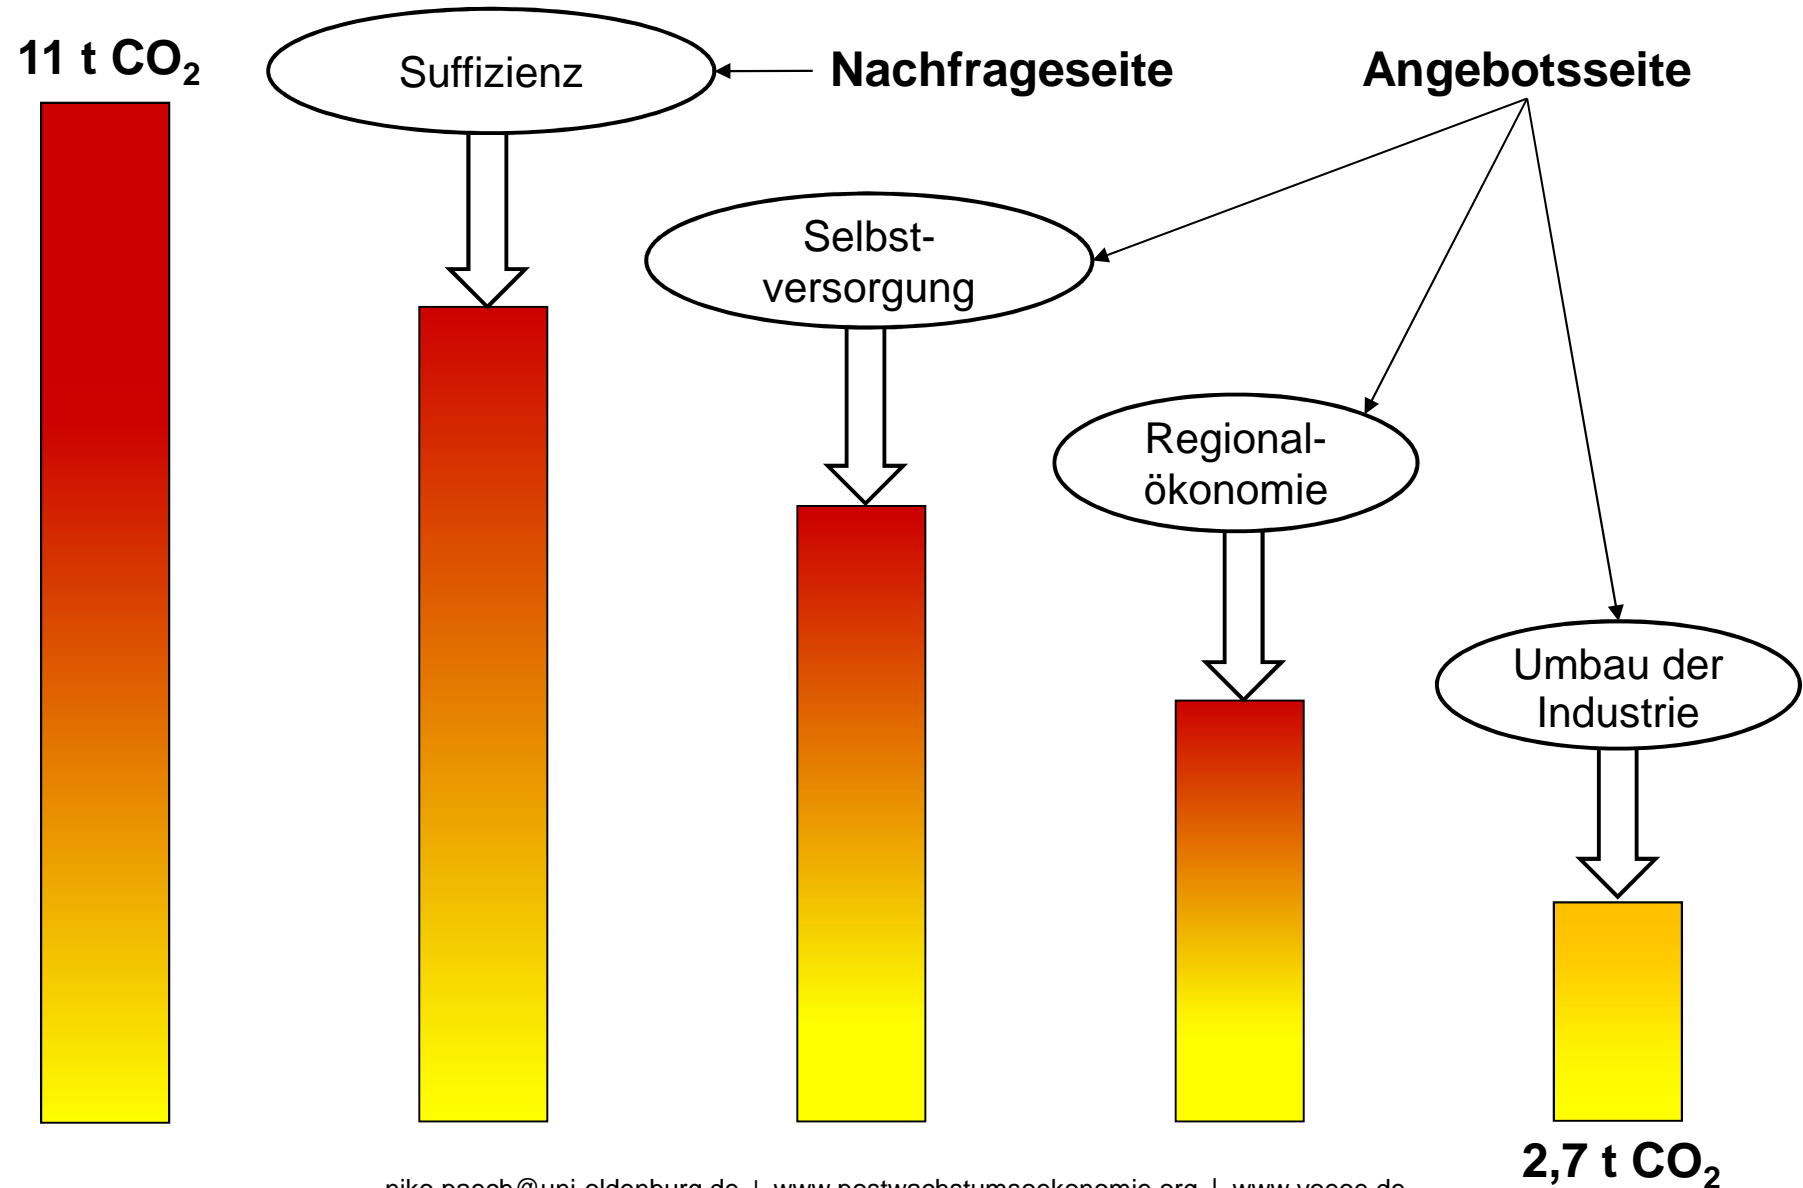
11 t $CO_2$

Suffizienz

Nachfrageseite

Angebotsseite

Selbstversorgung

Regionalökonomie

Umbau der Industrie

2,7 t $CO_2$

niko.paech@uni-oldenburg.de | www.postwachstumsoekonomie.org | www.vooes.de